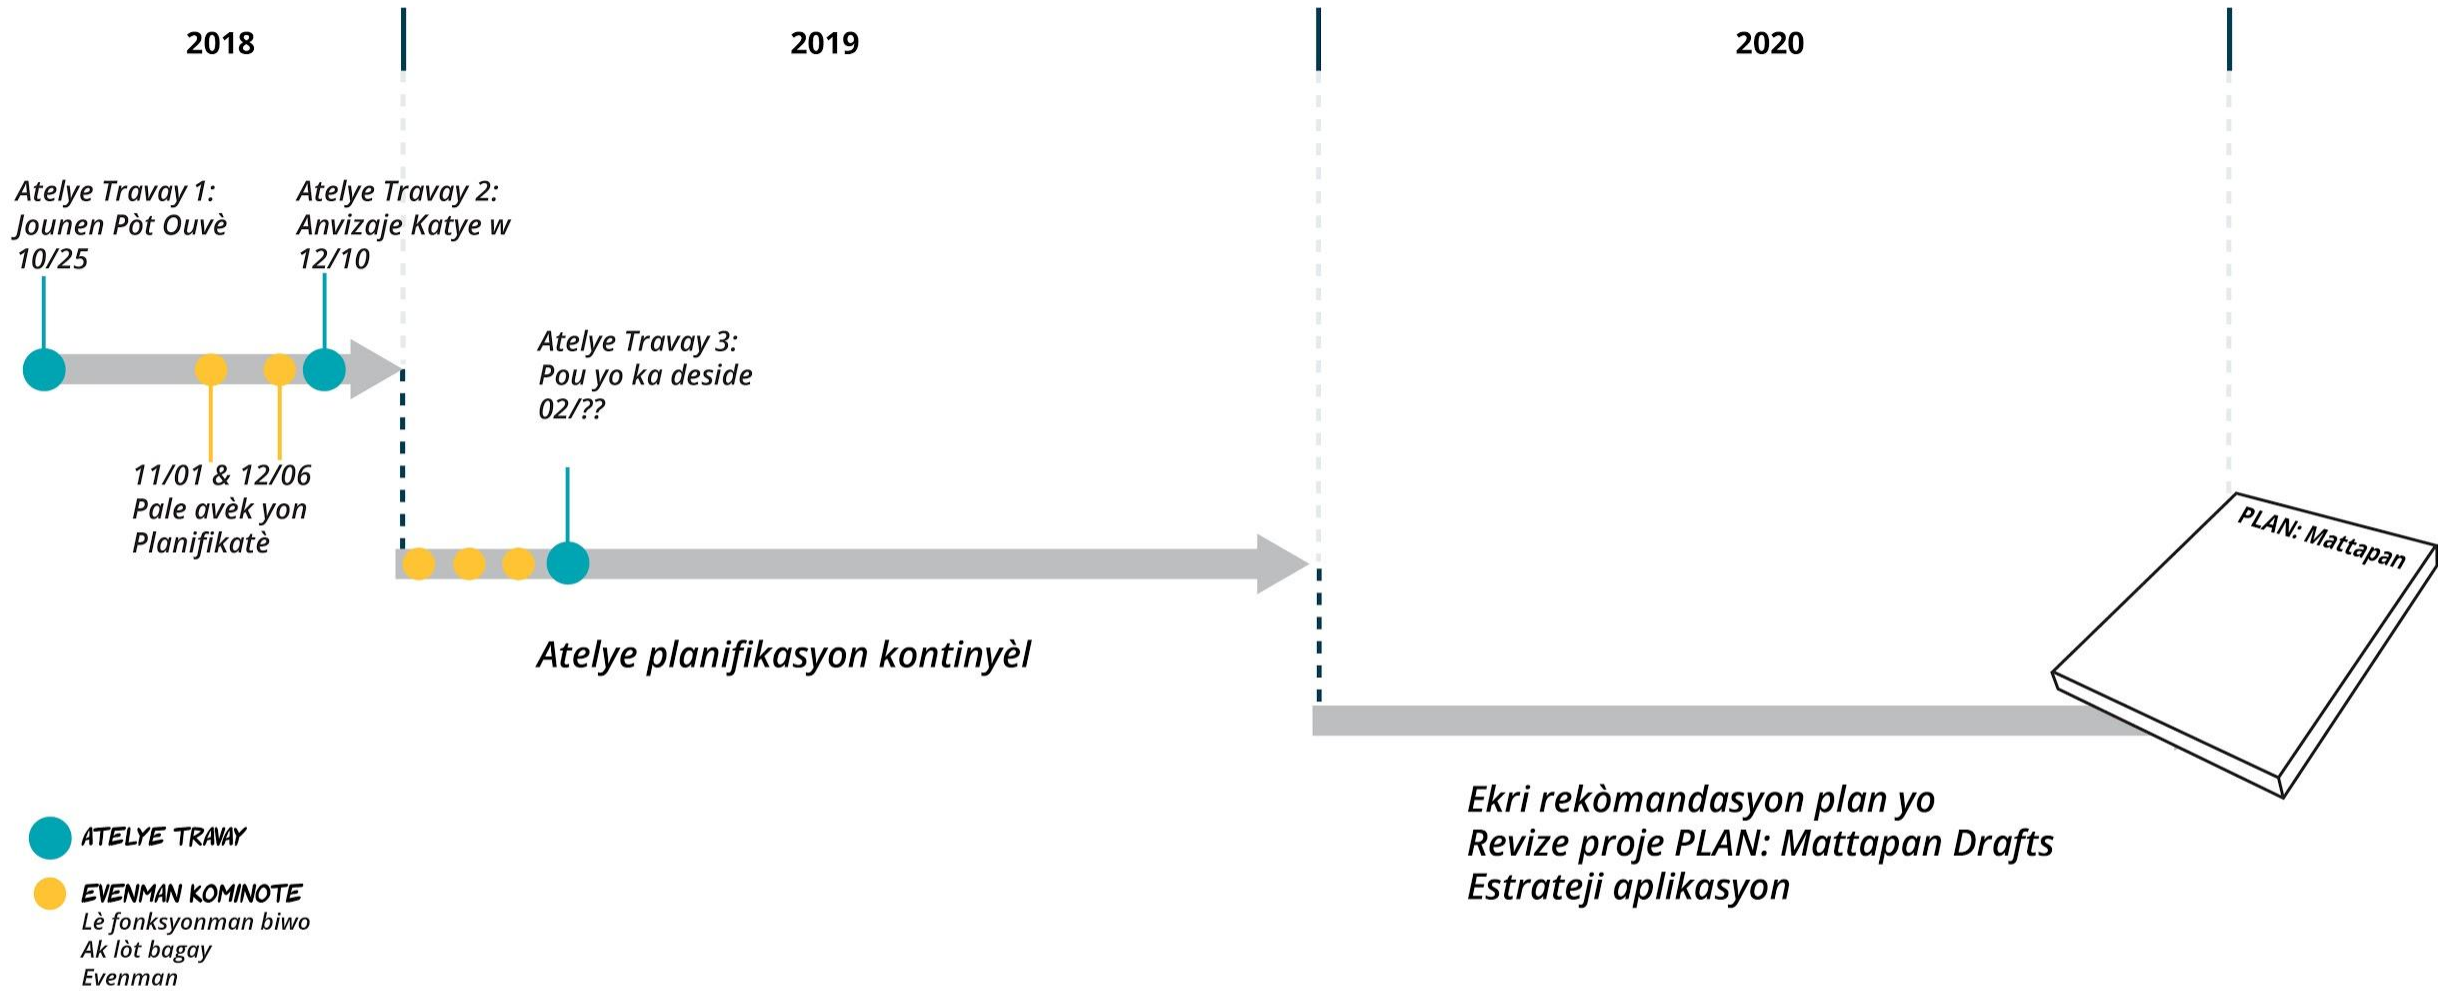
2018

2019

2020

Atelye Travay 1: Jounen Pòt Ouvè 10/25

Atelye Travay 2: Anvizaje Katye w 12/10

Atelye Travay 3: Pou yo ka deside 02/??

11/01 & 12/06 Pale avèk yon Planifikatè

PLAN: Mattapan

Atelye planifikasyon kontinyèl

Ekri rekòmandasyon plan yo
Revize proje PLAN: Mattapan Drafts
Estrateji aplikasyon

ATELYE TRAVAY

EVENMAN KOMINOTE
Lè fonksyonman biwo
Ak lòt bagay
Evenman